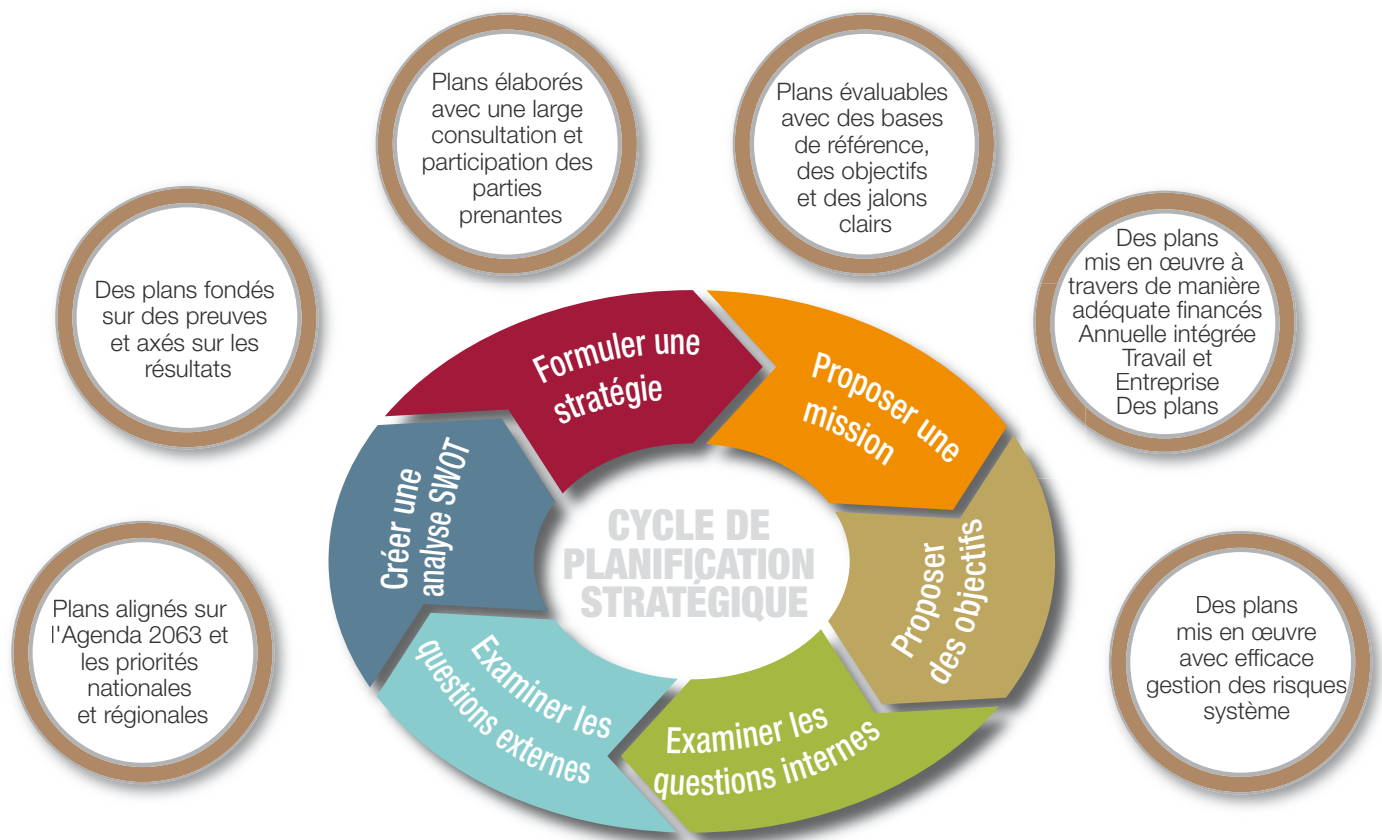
Plans élaborés avec une large consultation et participation des parties prenantes

Plans évaluables avec des bases de référence, des objectifs et des jalons clairs

Des plans fondés sur des preuves et axés sur les résultats

Des plans mis en œuvre à travers de manière adéquate financés Annuelle intégrée Travail et Entreprise Des plans

Formuler une stratégie

Proposer une mission

Créer une analyse SWOT

CYCLE DE PLANIFICATION STRATÉGIQUE

Proposer des objectifs

Plans alignés sur l'Agenda 2063 et les priorités nationales et régionales

Des plans mis en œuvre avec efficace gestion des risques système

Examiner les questions externes

Examiner les questions internes